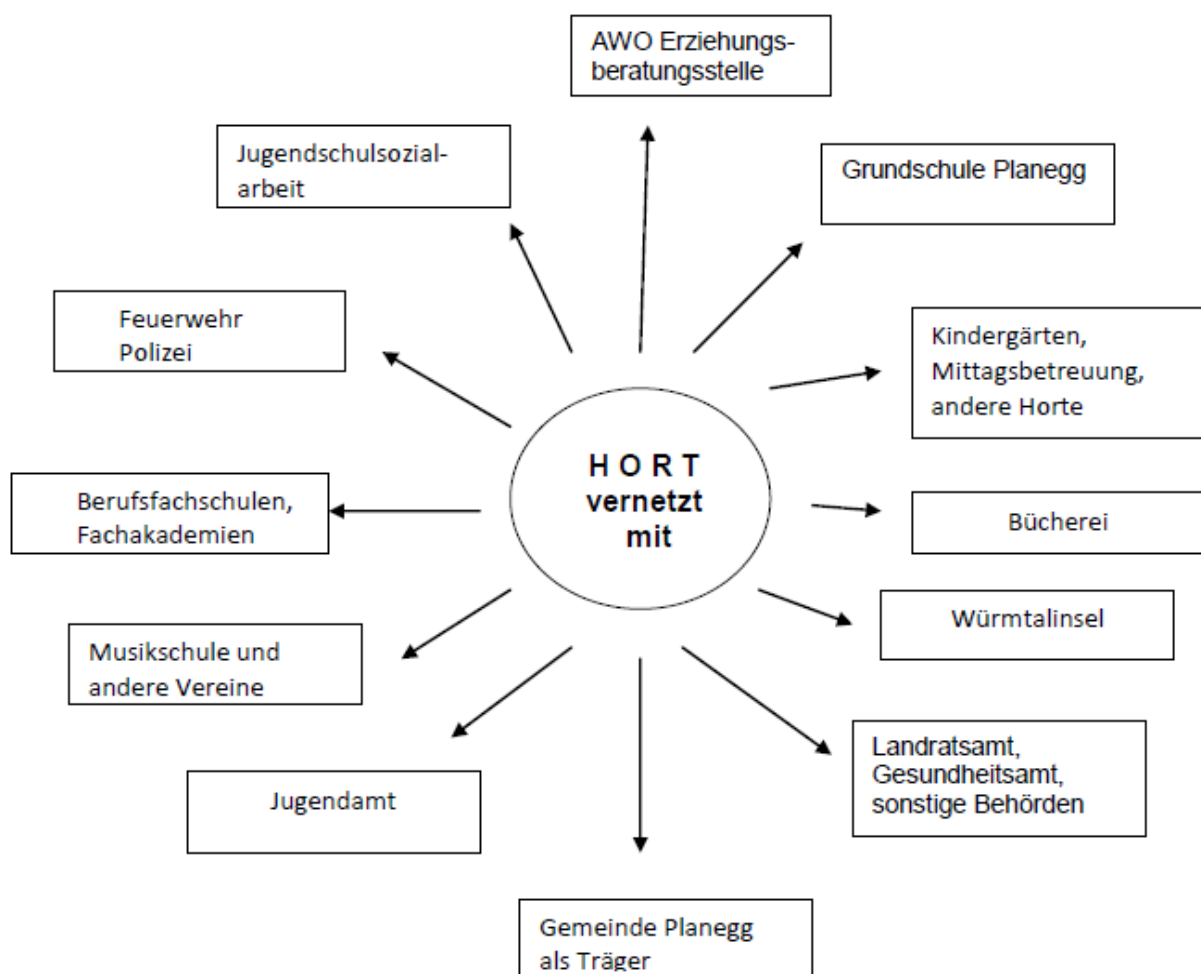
H O R T
vernetzt
mit

AWO Erziehungsberatungsstelle

Grundschule Planegg

Kindergärten, Mittagsbetreuung, andere Horte

Bücherei

Würmtalinsel

Landratsamt, Gesundheitsamt, sonstige Behörden

Gemeinde Planegg als Träger

Jugendamt

Musikschule und andere Vereine

Berufsfachschulen, Fachakademien

Feuerwehr
Polizei

Jugendschulsozialarbeit